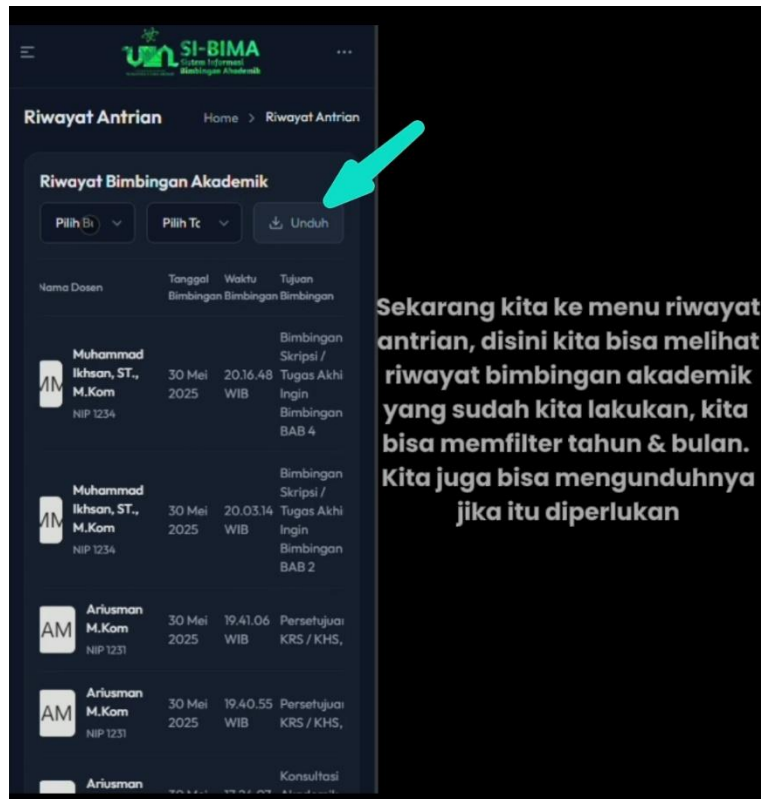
SI-BIMA
Sistem Informasi Bimbingan Akademik

Riwayat Antrian

Home > Riwayat Antrian

Riwayat Bimbingan Akademik

Pilih Bı

Pilih Tc

Unduh

| Nama Dosen | Tanggal Bimbingan | Waktu Bimbingan | Tujuan Bimbingan |
|---|---|---|---|
| MM Muhammad Ikhsan, ST., M.Kom NIP 1234 | 30 Mei 2025 | 20.16.48 WIB | Bimbingan Skripsi / Tugas Akhi Ingin Bimbingan BAB 4 |
| MM Muhammad Ikhsan, ST., M.Kom NIP 1234 | 30 Mei 2025 | 20.03.14 WIB | Bimbingan Skripsi / Tugas Akhi Ingin Bimbingan BAB 2 |
| AM Ariusman M.Kom NIP 1231 | 30 Mei 2025 | 19.41.06 WIB | Persetujuai KRS / KHS, |
| AM Ariusman M.Kom NIP 1231 | 30 Mei 2025 | 19.40.55 WIB | Persetujuai KRS / KHS, |
| Ariusman | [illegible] | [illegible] | Konsultasi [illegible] |

Sekarang kita ke menu riwayat antrian, disini kita bisa melihat riwayat bimbingan akademik yang sudah kita lakukan, kita bisa memfilter tahun & bulan. Kita juga bisa mengunduhnya jika itu diperlukan